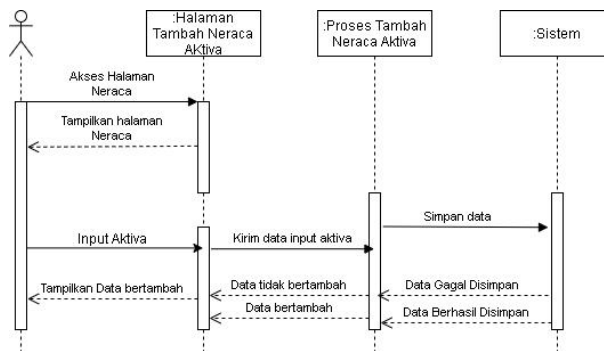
:Halaman Tambah Neraca AKtiva

:Proses Tambah Neraca Aktiva

:Sistem

Akses Halaman Neraca

Tampilkan halaman Neraca

Simpan data

Input Aktiva

Kirim data input aktiva

Tampilkan Data bertambah

Data tidak bertambah

Data Gagal Disimpan

Data bertambah

Data Berhasil Disimpan